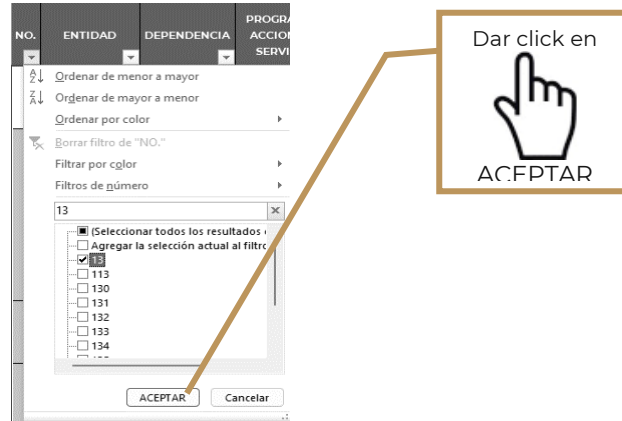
NO. ENTIDAD DEPENDENCIA PROGRA ACCION SERVI

Ordenar de menor a mayor
Ordenar de mayor a menor
Ordenar por color
Borrar filtro de "NO."
Filtrar por color
Filtros de número
13
(Seleccionar todos los resultados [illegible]
Agregar la selección actual al filtro
13
113
130
131
132
133
134
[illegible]
ACEPTAR Cancelar

Dar click en
ACEPTAR